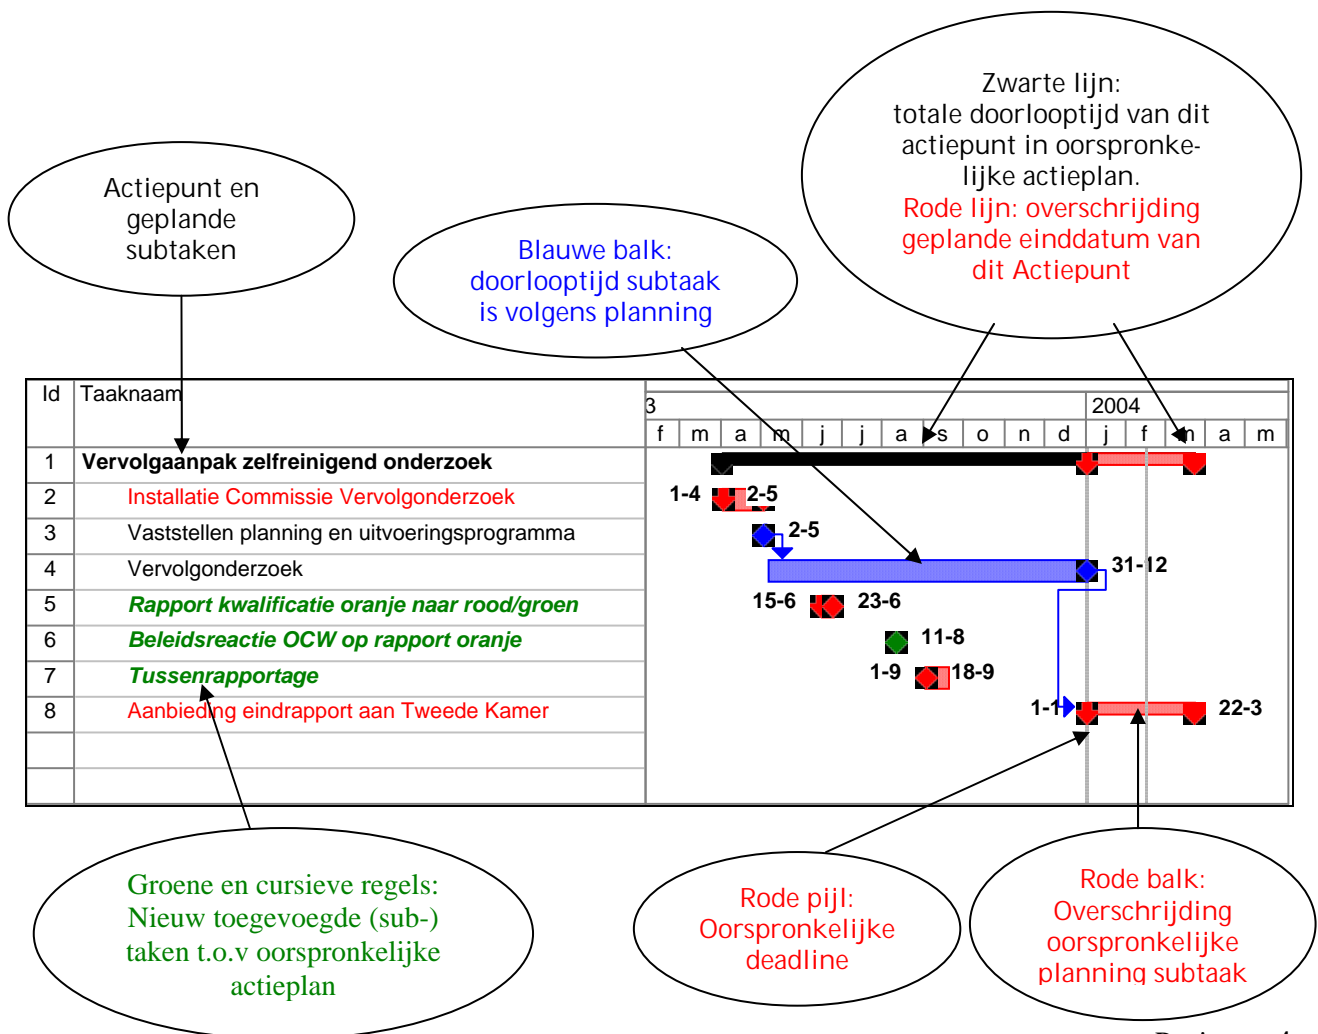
Actiepunt en geplande subtaken

Blauwe balk: doorlooptijd subtaak is volgens planning

Zwarte lijn: totale doorlooptijd van dit actiepunt in oorspronkelijke actieplan.
Rode lijn: overschrijding geplande einddatum van dit Actiepunt

| Id | Taaknaam |
|---|---|
| 1 | Vervolgaanpak zelfreinigend onderzoek |
| 2 | Installatie Commissie Vervolgonderzoek |
| 3 | Vaststellen planning en uitvoeringsprogramma |
| 4 | Vervolgonderzoek |
| 5 | Rapport kwalificatie oranje naar rood/groen |
| 6 | Beleidsreactie OCW op rapport oranje |
| 7 | Tussenrapportage |
| 8 | Aanbieding eindrapport aan Tweede Kamer |
| | |
| | |

3 | 2004
f | m | a | m | j | j | a | s | o | n | d | j | f | m | a | m

1-4 2-5
2-5
31-12
15-6 23-6
11-8
1-9 18-9
1-1 22-3

Groene en cursieve regels: Nieuw toegevoegde (sub-) taken t.o.v oorspronkelijke actieplan

Rode pijl: Oorspronkelijke deadline

Rode balk: Overschrijding oorspronkelijke planning subtaak